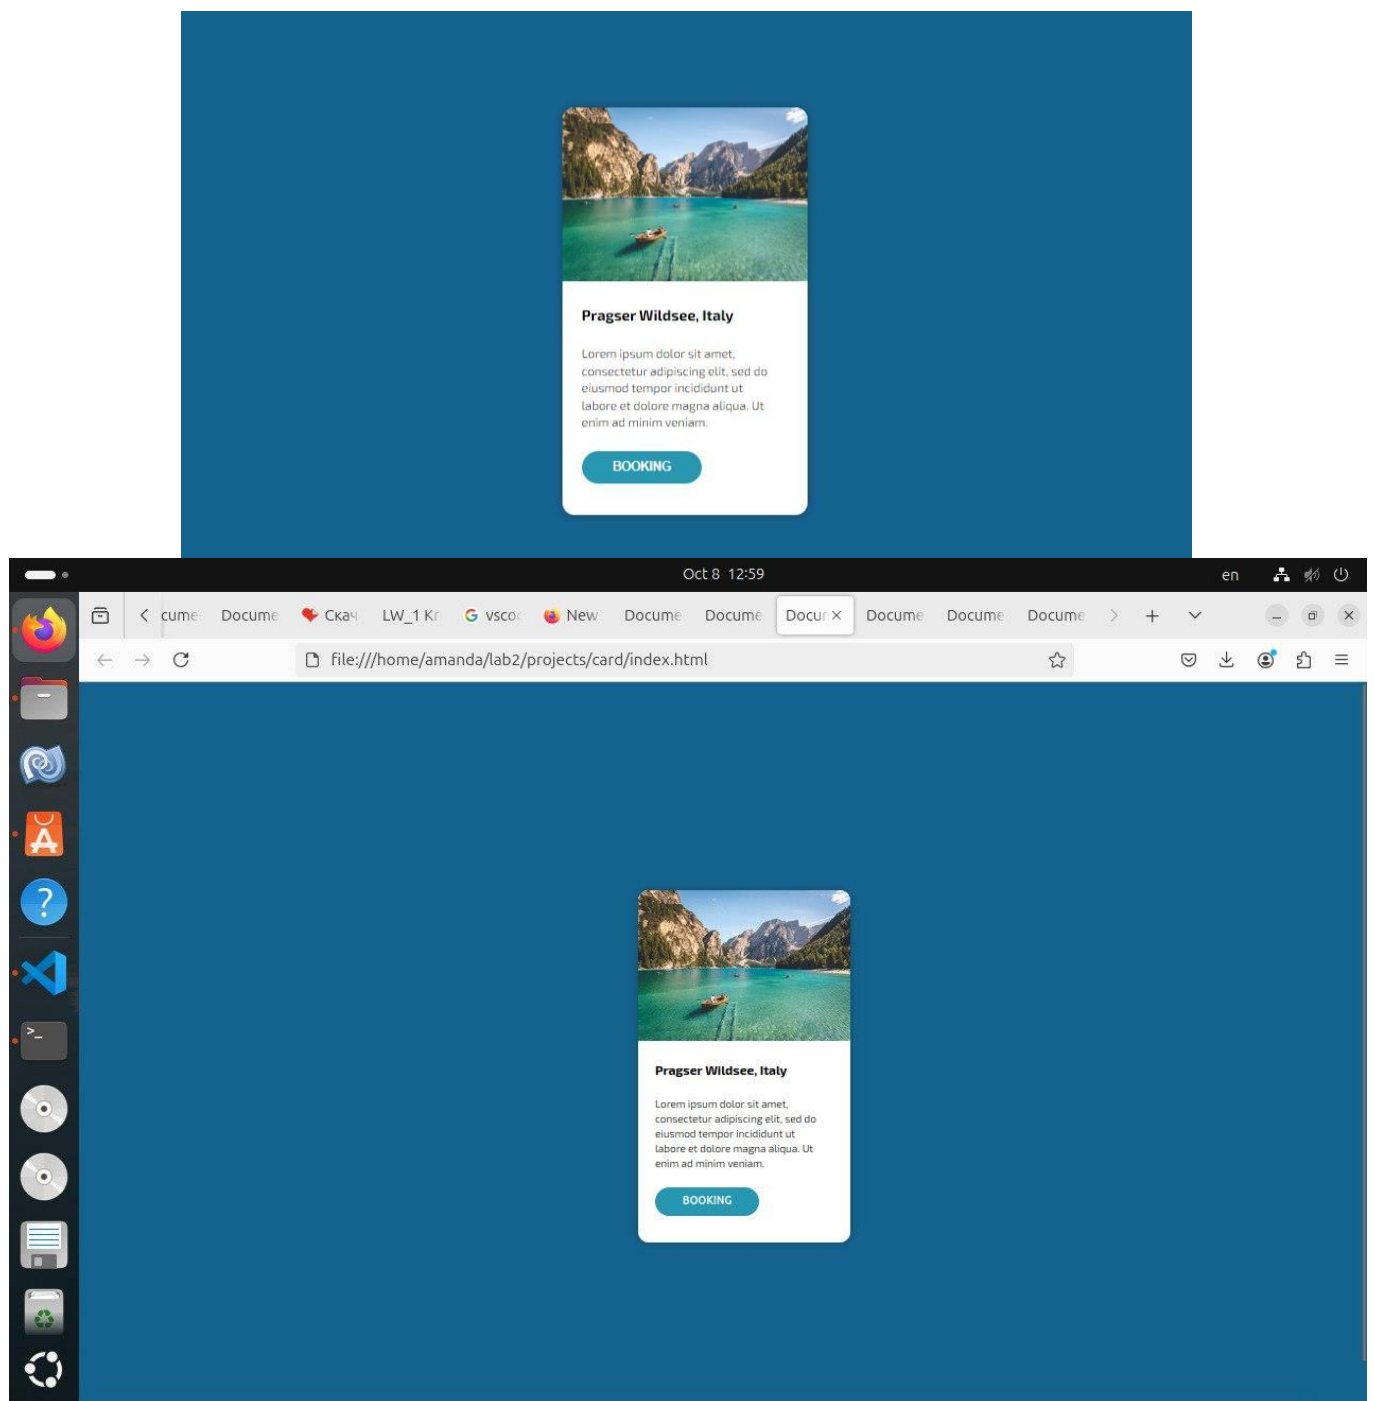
Pragser Wildsee, Italy

Lorem ipsum dolor sit amet, consectetur adipiscing elit, sed do eiusmod tempor incididunt ut labore et dolore magna aliqua. Ut enim ad minim veniam.

BOOKING

Oct 8 12:59

en

cume Docume Скач LW_1 Kr vsco New Docume Docume Docur Docume Docume Docume

file:///home/amanda/lab2/projects/card/index.html

Pragser Wildsee, Italy

Lorem ipsum dolor sit amet, consectetur adipiscing elit, sed do eiusmod tempor incididunt ut labore et dolore magna aliqua. Ut enim ad minim veniam.

BOOKING